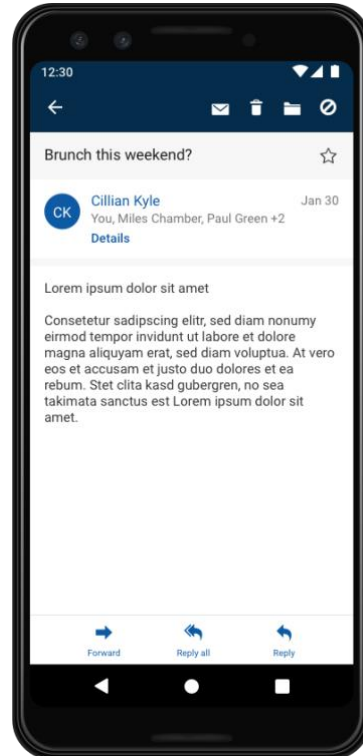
12:30

Brunch this weekend?

CK Cillian Kyle
You, Miles Chamber, Paul Green +2
Details

Jan 30

Lorem ipsum dolor sit amet

Consetetur sadipscing elitr, sed diam nonumy eirmod tempor invidunt ut labore et dolore magna aliquyam erat, sed diam voluptua. At vero eos et accusam et justo duo dolores et ea rebum. Stet clita kasd gubergren, no sea takimata sanctus est Lorem ipsum dolor sit amet.

Forward
Reply all
Reply